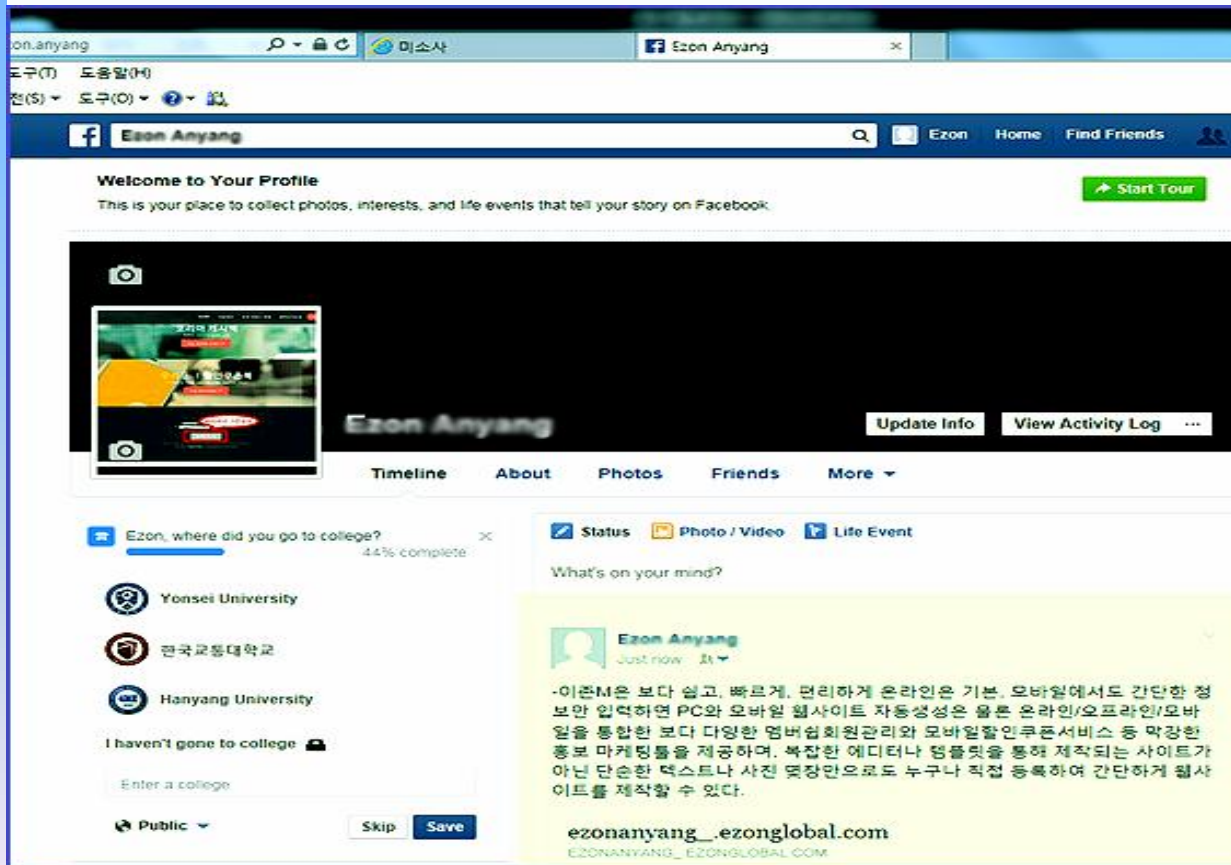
on.anyang
미소사
Ezon Anyang
도구(T) 도움말(H)
전(S) 도구(O)
Ezon Anyang
Ezon Home Find Friends
Welcome to Your Profile
This is your place to collect photos, interests, and life events that tell your story on Facebook.
Start Tour
Ezon Anyang
Update Info
View Activity Log
Timeline About Photos Friends More
Ezon, where did you go to college?
44% complete
Yonsei University
한국교통대학교
Hanyang University
I haven't gone to college
Enter a college
Public
Skip Save
Status Photo / Video Life Event
What's on your mind?
Ezon Anyang
Just now
-이존M은 보다 쉽고, 빠르게, 편리하게 온라인은 기본, 모바일에서도 간단한 정보만 입력하면 PC와 모바일 웹사이트 자동생성은 물론 온라인/오프라인/모바일을 통합한 보다 다양한 멤버쉽회원관리와 모바일할인쿠폰서비스 등 막강한 홍보 마케팅툴을 제공하며, 복잡한 에디터나 템플릿을 통해 제작되는 사이트가 아닌 단순한 텍스트나 사진 몇장만으로도 누구나 직접 등록하여 간단하게 웹사이트를 제작할 수 있다.
ezonanyang_.ezonglobal.com
EZONANYANG_.EZONGLOBAL.COM